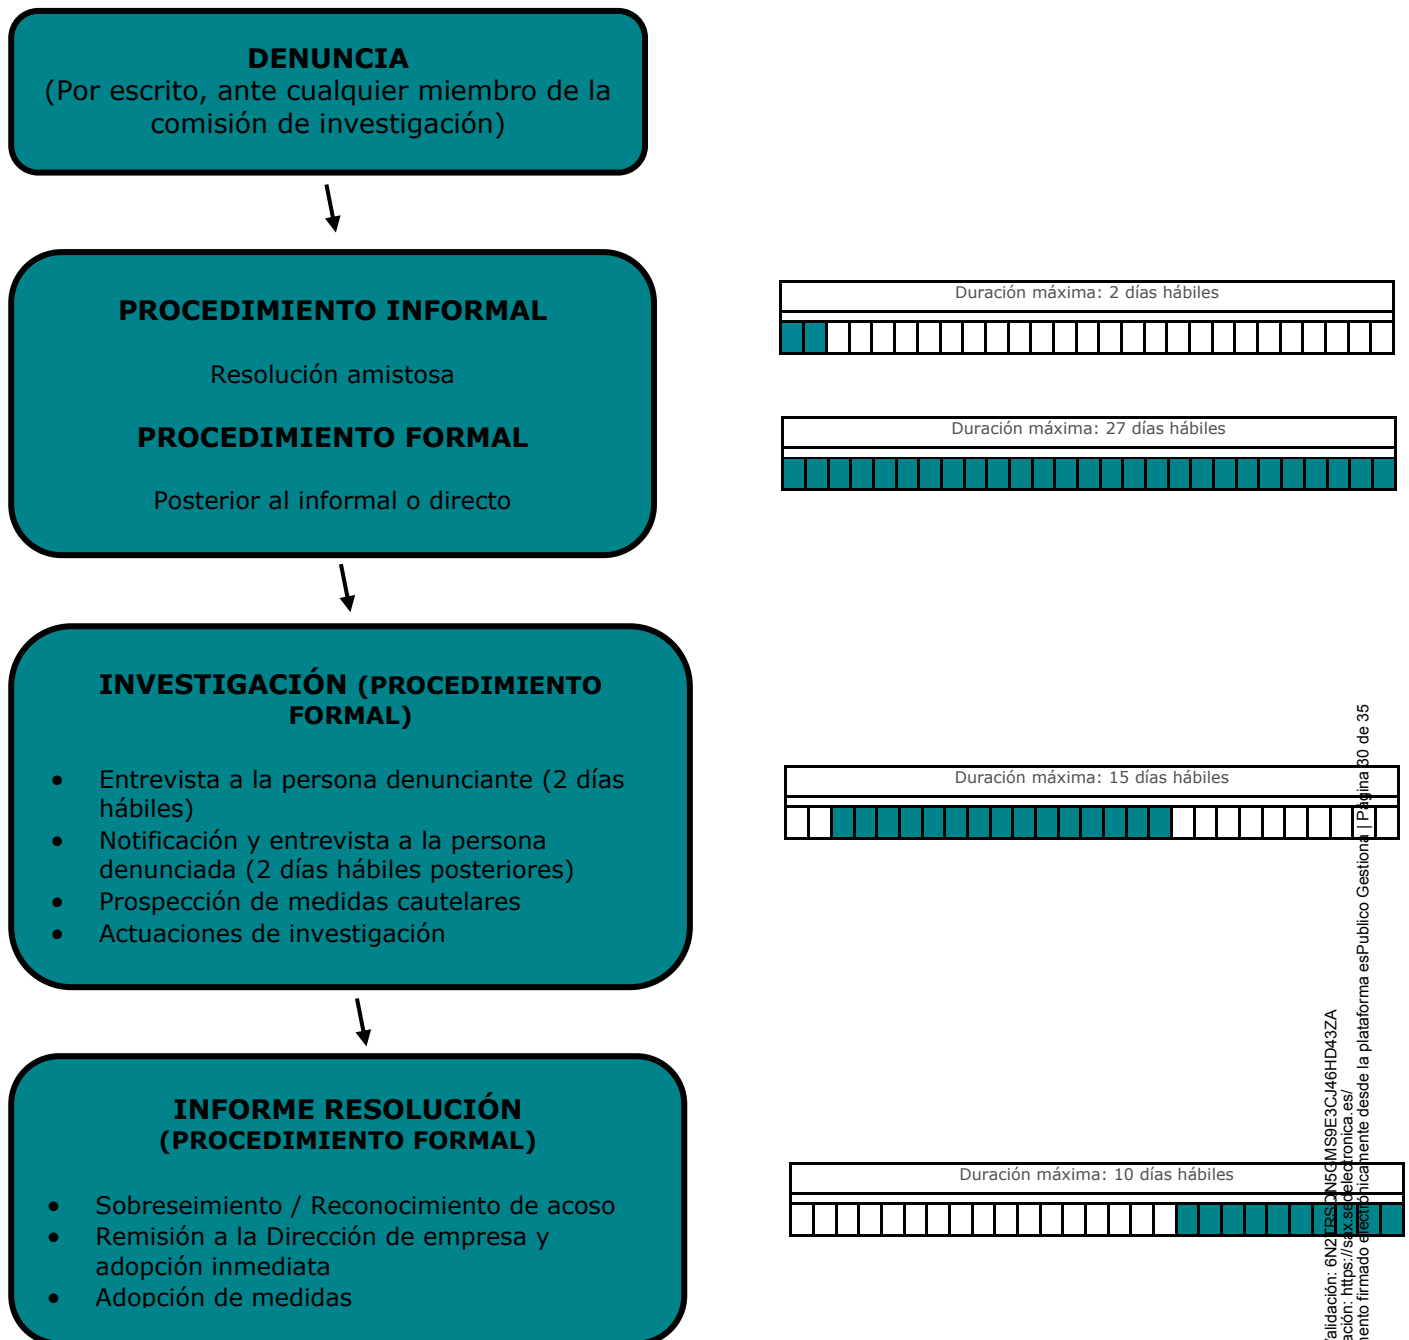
DENUNCIA
(Por escrito, ante cualquier miembro de la comisión de investigación)

PROCEDIMIENTO INFORMAL

Resolución amistosa

PROCEDIMIENTO FORMAL

Posterior al informal o directo

Duración máxima: 2 días hábiles

Duración máxima: 27 días hábiles

INVESTIGACIÓN (PROCEDIMIENTO FORMAL)

• Entrevista a la persona denunciante (2 días hábiles)
• Notificación y entrevista a la persona denunciada (2 días hábiles posteriores)
• Prospección de medidas cautelares
• Actuaciones de investigación

Duración máxima: 15 días hábiles

INFORME RESOLUCIÓN (PROCEDIMIENTO FORMAL)

• Sobreseimiento / Reconocimiento de acoso
• Remisión a la Dirección de empresa y adopción inmediata
• Adopción de medidas

Duración máxima: 10 días hábiles

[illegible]alidación: 6N2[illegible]RS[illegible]N5GMS9E3CJ46HD43ZA
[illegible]ación: https://s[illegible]x.sedelectronica.es/
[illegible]ento firmado electrónicamente desde la plataforma esPublico Gestiona | Página 30 de 35